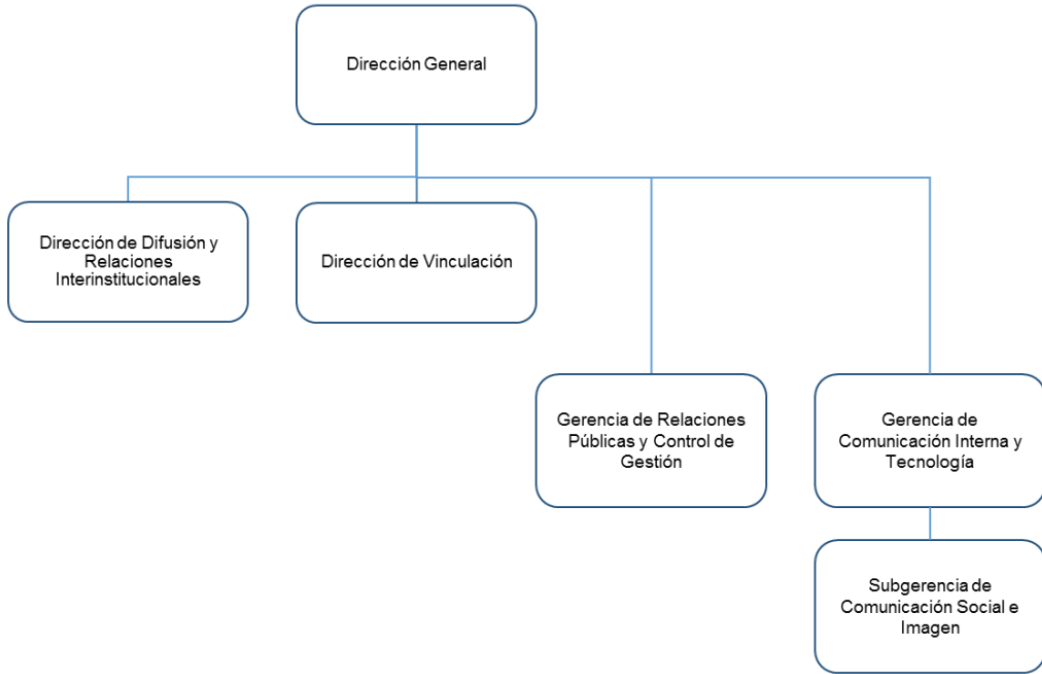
Dirección General

Dirección de Difusión y Relaciones Interinstitucionales

Dirección de Vinculación

Gerencia de Relaciones Públicas y Control de Gestión

Gerencia de Comunicación Interna y Tecnología

Subgerencia de Comunicación Social e Imagen